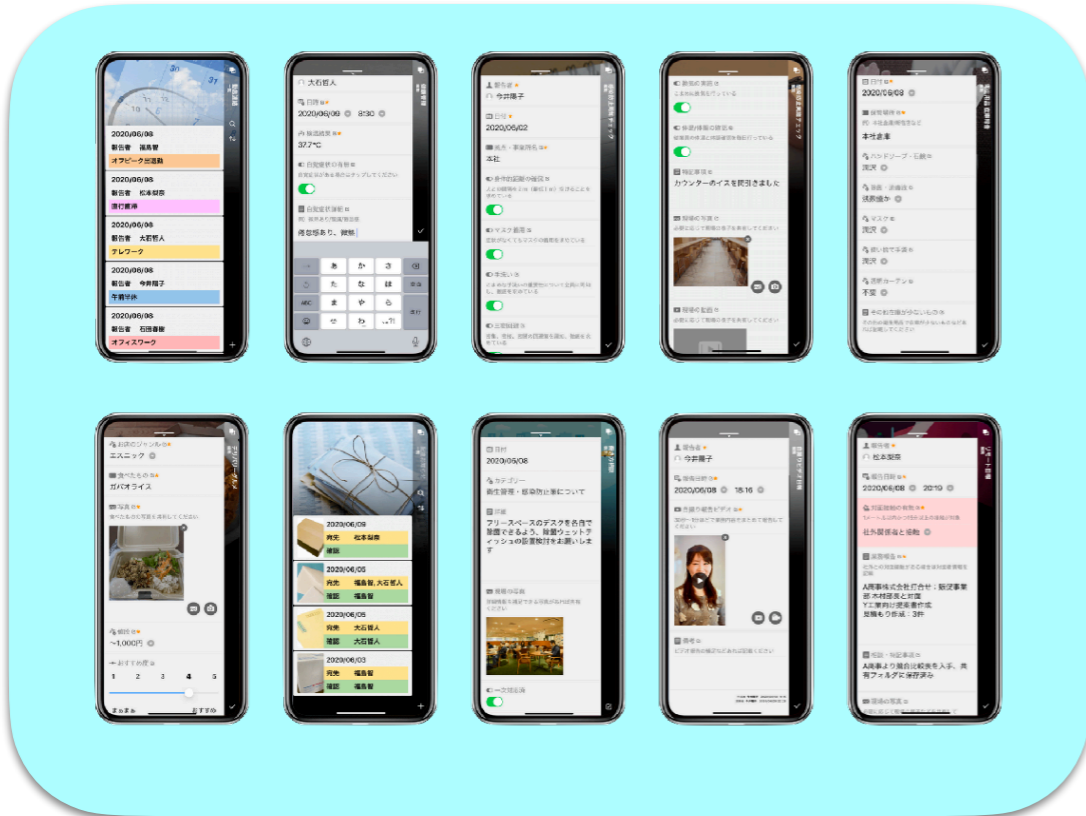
2020/06/08
報告者 福島響
オフピーク出退勤

2020/06/08
報告者 松本梨奈
直行直帰

2020/06/08
報告者 大石哲人
テレワーク

2020/06/08
報告者 今井陽子
午前半休

2020/06/08
報告者 石田喜樹
オフィスワーク

大石哲人
日付
2020/06/09 8:30
検温結果
37.7℃
自宅待機の有無
自宅待機状況
倦怠感あり。微熱

今井陽子
日付
2020/06/02
本社

カウンターのイスを間引きました

2020/06/08
本社倉庫
済沢
済沢
不要

エスニック
ガパオライス
~1,000円
1 2 3 4 5

2020/06/09
宛先 松本梨奈
確認
2020/06/05
宛先 福島響, 大石哲人
確認 福島響
2020/06/05
宛先 大石哲人
確認 大石哲人
2020/06/03
宛先 福島響
確認 福島響

2020/06/08
衛生管理・感染防止策について
フリースペースのデスクを各所で整理できるよう、除菌ウェットティッシュの設置検討をお願いします

今井陽子
2020/06/08 18:16

松本梨奈
2020/06/08 20:19
社外関係者と接触
A商事株式会社打合せ：新規事業部 木村部長と対面
Y工業向け提案書作成
見積もり作成：3件
A商事より競合比較表を入手、共有フォルダに保存済み